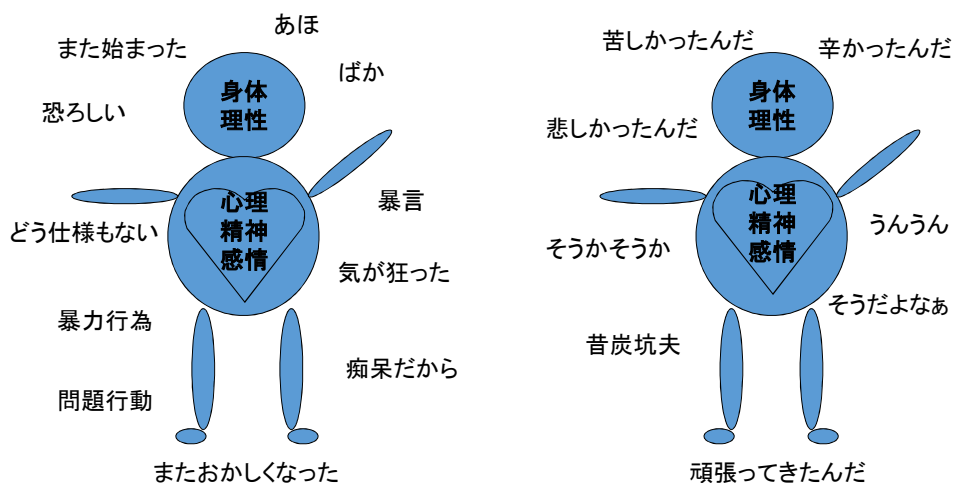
あほ
また始まった
ばか
恐ろしい
身体
理性
心理
精神
感情
暴言
どう仕様もない
気が狂った
暴力行為
痴呆だから
問題行動
またおかしくなった

苦しかったんだ
辛かったんだ
悲しかったんだ
身体
理性
心理
精神
感情
うんうん
そうかそうか
そうだよなぁ
昔炭坑夫
頑張ってきたんだ